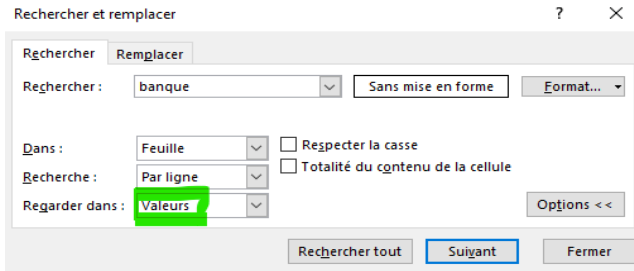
Rechercher et remplacer

?

×

Rechercher

Remplacer

Rechercher :

banque

Sans mise en forme

Format...

Dans :

Feuille

Respecter la casse

Recherche :

Par ligne

Totalité du contenu de la cellule

Regarder dans :

Valeurs

Options <<

Rechercher tout

Suivant

Fermer